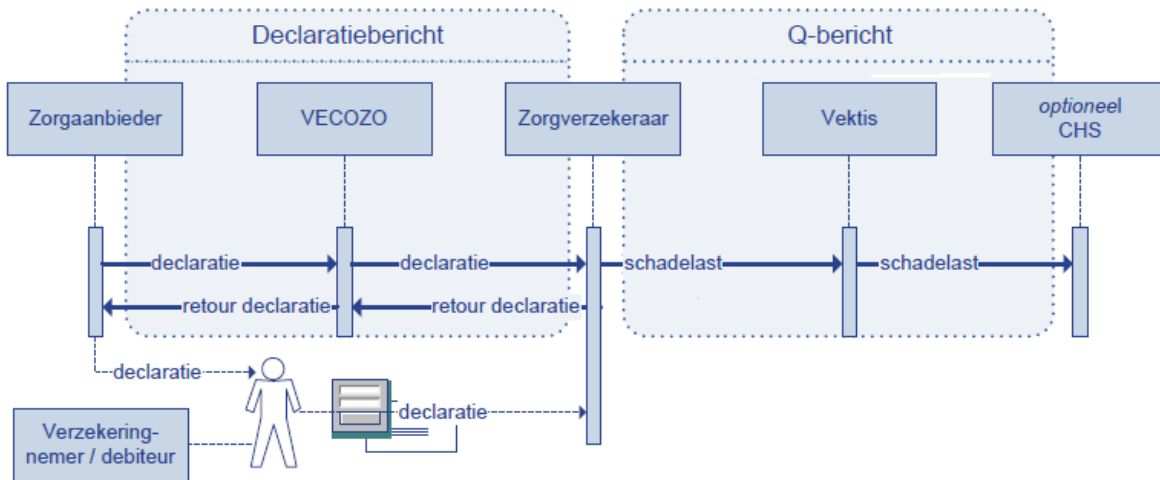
Declaratiebericht

Q-bericht

Zorgaanbieder

VECOZO

Zorgverzekeraar

Vektis

*optioneel*
CHS

declaratie

declaratie

schadelast

schadelast

retour declaratie

retour declaratie

declaratie

declaratie

Verzekering-nemer / debiteur